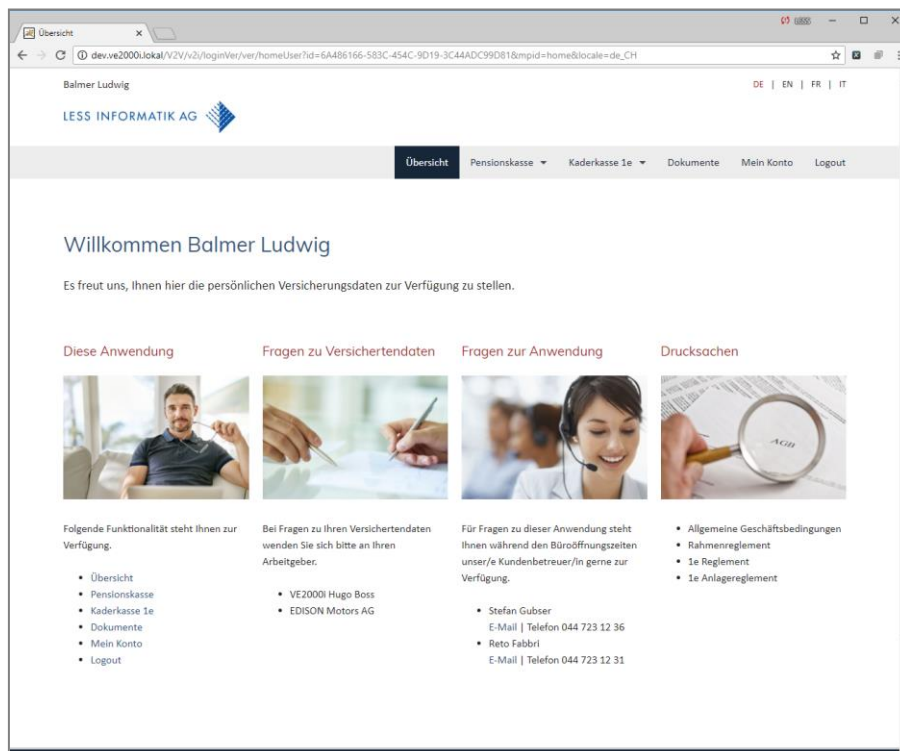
Übersicht ×

dev.ve2000i.lokal/V2V/v2i/loginVer/ver/homeUser?id=6A486166-583C-454C-9D19-3C44ADC99D81&mpid=home&locale=de_CH

Balmer Ludwig

DE | EN | FR | IT

LESS INFORMATIK AG

Übersicht Pensionskasse Kaderkasse 1e Dokumente Mein Konto Logout

Willkommen Balmer Ludwig

Es freut uns, Ihnen hier die persönlichen Versicherungsdaten zur Verfügung zu stellen.

Diese Anwendung

Folgende Funktionalität steht Ihnen zur Verfügung.

- Übersicht
- Pensionskasse
- Kaderkasse 1e
- Dokumente
- Mein Konto
- Logout

Fragen zu Versichertendaten

Bei Fragen zu Ihren Versichertendaten wenden Sie sich bitte an Ihren Arbeitgeber.

- VE2000i Hugo Boss
- EDISON Motors AG

Fragen zur Anwendung

Für Fragen zu dieser Anwendung steht Ihnen während den Büroöffnungszeiten unser/e Kundenbetreuer/in gerne zur Verfügung.

- Stefan Gubser
E-Mail | Telefon 044 723 12 36
- Reto Fabbri
E-Mail | Telefon 044 723 12 31

Drucksachen

AGB

- Allgemeine Geschäftsbedingungen
- Rahmenreglement
- 1e Reglement
- 1e Anlagereglement